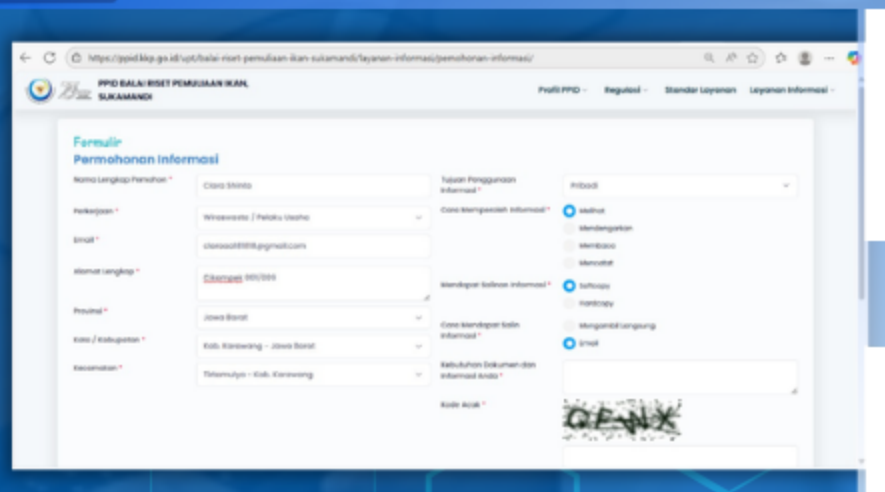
https://ppid.kkp.go.id/upt/balai-riset-pemuliaan-ikan-sukamandi/layanan-informasi/permohonan-informasi/

PPID BALAI RISET PEMULIAAN IKAN, SUKAMANDI

Profil PPID · Regulasi · Standar Layanan · Layanan Informasi ·

Formulir
Permohonan Informasi

Nama Lengkap Pemohon * Clara Shinta

Pekerjaan * Wiraswasta / Pelaku Usaha

Email * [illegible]@gmail.com

Alamat Lengkap * Cikampek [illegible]

Provinsi * Jawa Barat

Kota / Kabupaten * Kab. Karawang - Jawa Barat

Kecamatan * Tirtamulya - Kab. Karawang

Tujuan Penggunaan Informasi * Pribadi

Cara Memperoleh Informasi * Melihat Mendengarkan Membaca Mencatat

Mendapat Salinan Informasi * Softcopy Hardcopy

Cara Mendapat Salin Informasi * Mengambil Langsung Email

Kebutuhan Dokumen dan Informasi Anda *

Kode Acak * GENX